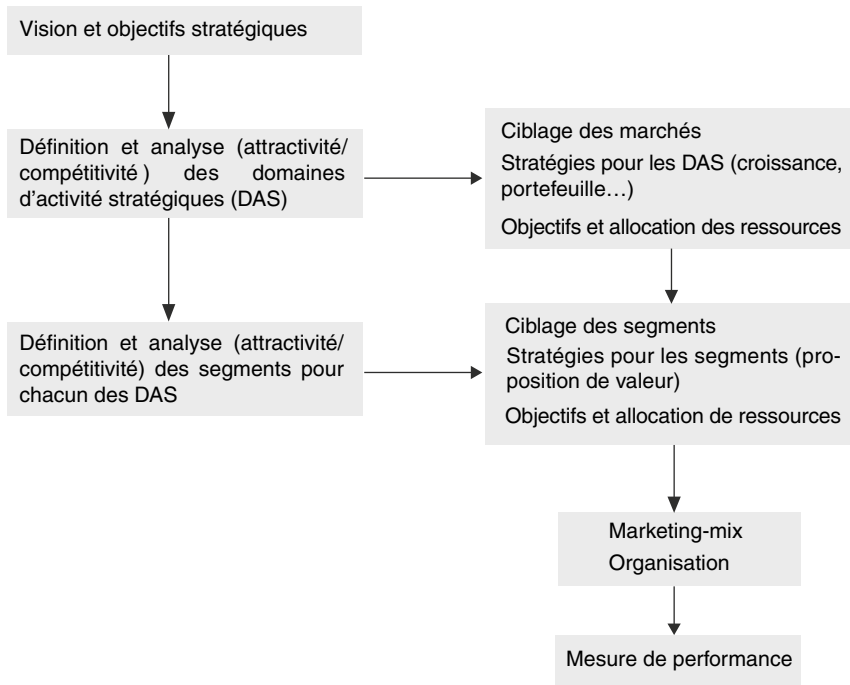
Vision et objectifs stratégiques

Définition et analyse (attractivité/ compétitivité ) des domaines d'activité stratégiques (DAS)

Ciblage des marchés

Stratégies pour les DAS (croissance, portefeuille…)

Objectifs et allocation des ressources

Définition et analyse (attractivité/ compétitivité) des segments pour chacun des DAS

Ciblage des segments

Stratégies pour les segments (proposition de valeur)

Objectifs et allocation de ressources

Marketing-mix

Organisation

Mesure de performance